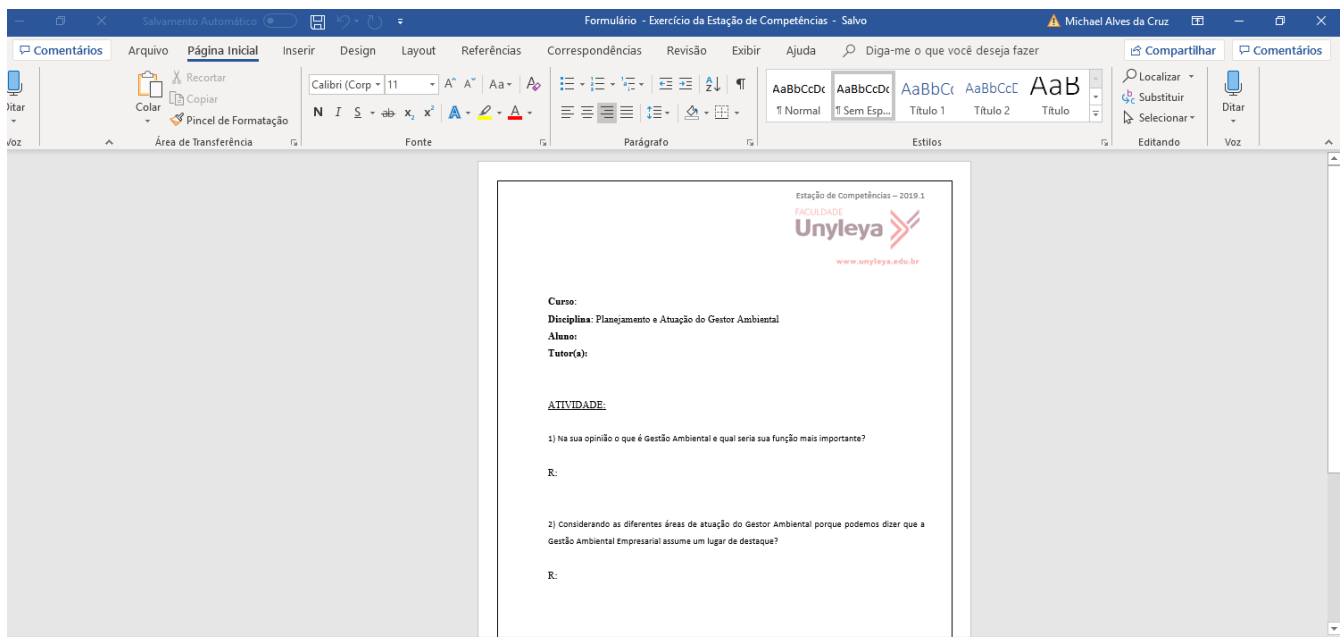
Salvamento Automático

Formulário - Exercício da Estação de Competências - Salvo

Michael Alves da Cruz

Comentários Arquivo Página Inicial Inserir Design Layout Referências Correspondências Revisão Exibir Ajuda Diga-me o que você deseja fazer

Compartilhar Comentários

Ditar

Voz

Colar

Recortar

Copiar

Pincel de Formatação

Área de Transferência

Calibri (Corp 11

N I S ab $x_2$ $x^2$

Fonte

Parágrafo

AaBbCcDc ¶ Normal

AaBbCcDc ¶ Sem Esp...

AaBbCc Título 1

AaBbCcD Título 2

AaB Título

Estilos

Localizar

Substituir

Selecionar

Editando

Ditar

Voz

Estação de Competências – 2019.1

FACULDADE
Unyleya

www.unyleya.edu.br

**Curso**:
**Disciplina**: Planejamento e Atuação do Gestor Ambiental
**Aluno:**
**Tutor(a):**

ATIVIDADE:

1) Na sua opinião o que é Gestão Ambiental e qual seria sua função mais importante?

R:

2) Considerando as diferentes áreas de atuação do Gestor Ambiental porque podemos dizer que a Gestão Ambiental Empresarial assume um lugar de destaque?

R: